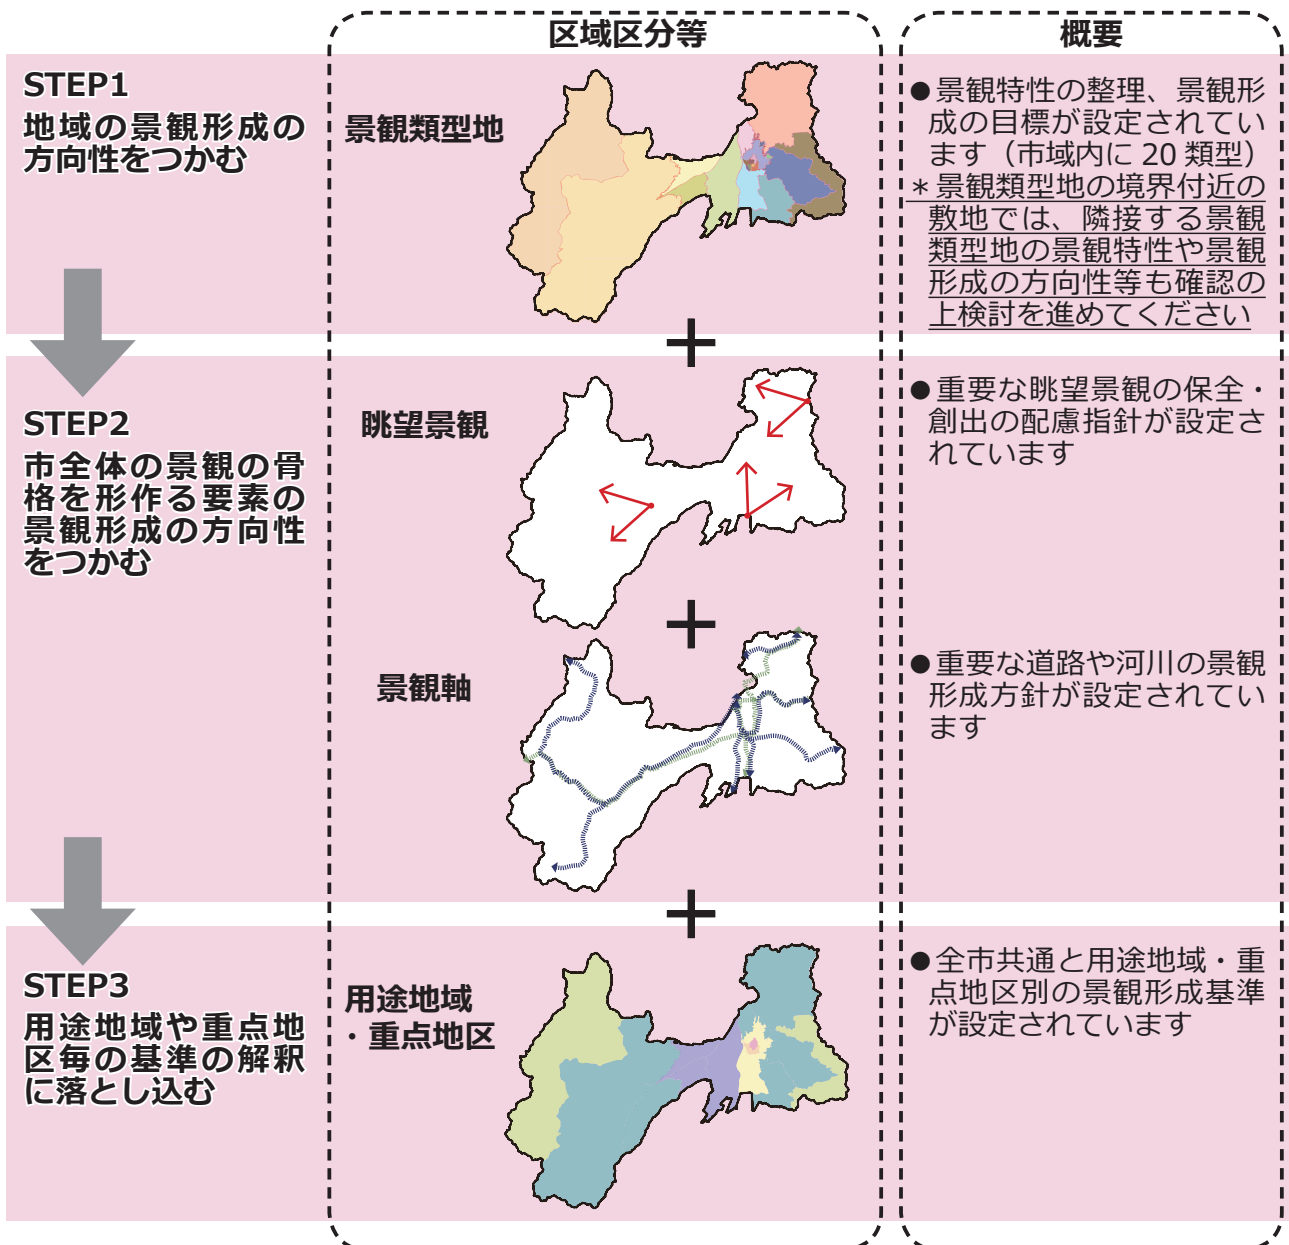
区域区分等

概要

STEP1
地域の景観形成の方向性をつかむ

景観類型地

●景観特性の整理、景観形成の目標が設定されています（市域内に 20 類型）
＊景観類型地の境界付近の敷地では、隣接する景観類型地の景観特性や景観形成の方向性等も確認の上検討を進めてください

+

STEP2
市全体の景観の骨格を形作る要素の景観形成の方向性をつかむ

眺望景観

●重要な眺望景観の保全・創出の配慮指針が設定されています

+

景観軸

●重要な道路や河川の景観形成方針が設定されています

+

STEP3
用途地域や重点地区毎の基準の解釈に落とし込む

用途地域
・重点地区

●全市共通と用途地域・重点地区別の景観形成基準が設定されています